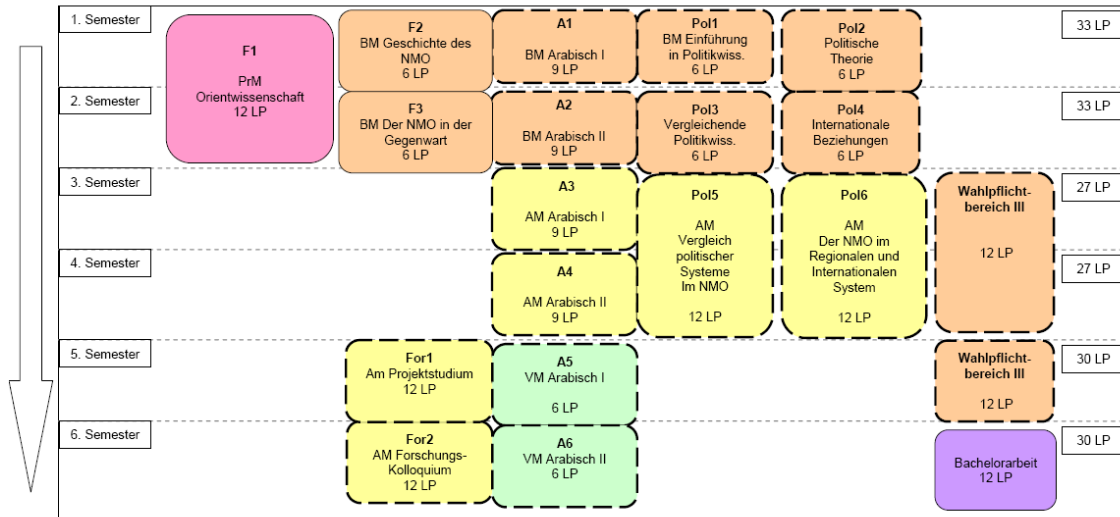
1. Semester

F1
PrM
Orientwissenschaft
12 LP

F2
BM Geschichte des NMO
6 LP

A1
BM Arabisch I
9 LP

Pol1
BM Einführung in Politikwiss.
6 LP

Pol2
Politische Theorie
6 LP

33 LP

2. Semester

F3
BM Der NMO in der Gegenwart
6 LP

A2
BM Arabisch II
9 LP

Pol3
Vergleichende Politikwiss.
6 LP

Pol4
Internationale Beziehungen
6 LP

33 LP

3. Semester

A3
AM Arabisch I
9 LP

Pol5
AM
Vergleich politischer Systeme Im NMO
12 LP

Pol6
AM
Der NMO im Regionalen und Internationalen System
12 LP

Wahlpflicht-bereich III
12 LP

27 LP

4. Semester

A4
AM Arabisch II
9 LP

27 LP

5. Semester

For1
Am Projektstudium
12 LP

A5
VM Arabisch I
6 LP

Wahlpflicht-bereich III
12 LP

30 LP

6. Semester

For2
AM Forschungs-Kolloquium
12 LP

A6
VM Arabisch II
6 LP

Bachelorarbeit
12 LP

30 LP